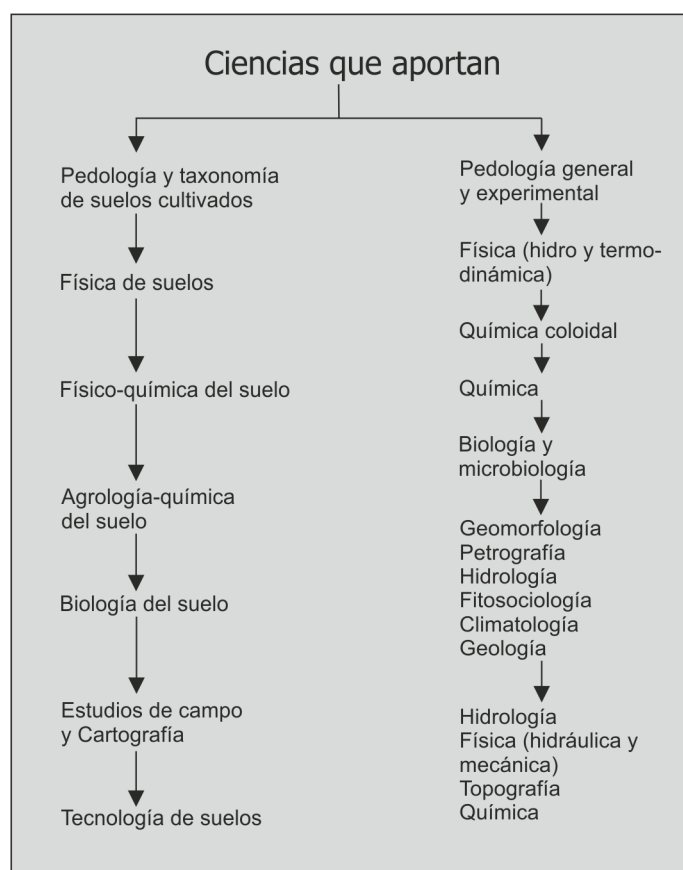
Ciencias que aportan

Pedología y taxonomía de suelos cultivados

Física de suelos

Físico-química del suelo

Agrología-química del suelo

Biología del suelo

Estudios de campo y Cartografía

Tecnología de suelos

Pedología general y experimental

Física (hidro y termodinámica)

Química coloidal

Química

Biología y microbiología

Geomorfología
Petrografía
Hidrología
Fitosociología
Climatología
Geología

Hidrología
Física (hidráulica y mecánica)
Topografía
Química